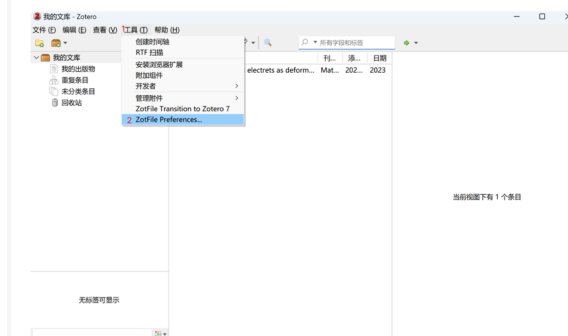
我的文库 - Zotero

文件 (F) 编辑 (E) 查看 (V) 工具 (T) 帮助 (H)

创建时间轴
RTF 扫描
安装浏览器扩展
附加组件
开发者
管理附件
ZotFile Transition to Zotero 7
2 ZotFile Preferences...

所有字段和标签

我的文库
我的出版物
重复条目
未分类条目
回收站

刊... 添... 日期
electrets as deform... Mat... 202... 2023

当前视图下有 1 个条目

无标签可显示